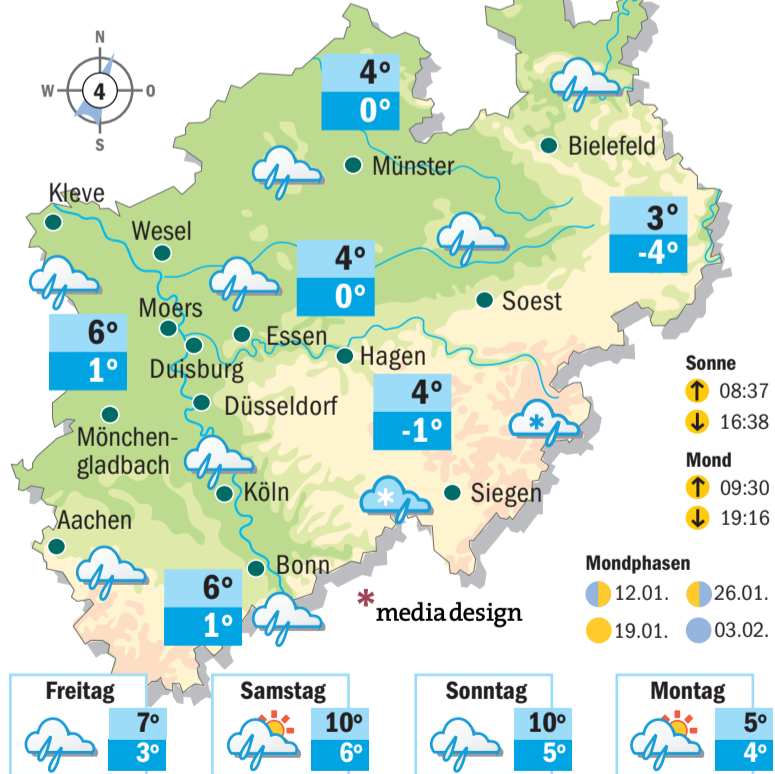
N
W 4 O
S

4°
0°

Münster

Bielefeld

Kleve

Wesel

3°
-4°

4°
0°

Soest

Moers

6°
1°

Essen

Duisburg

Hagen

4°
-1°

Düsseldorf

Mönchengladbach

Köln

Siegen

Aachen

6°
1°

Bonn

media design

Sonne
08:37
16:38

Mond
09:30
19:16

Mondphasen
12.01.
26.01.
19.01.
03.02.

Freitag
7°
3°

Samstag
10°
6°

Sonntag
10°
5°

Montag
5°
4°